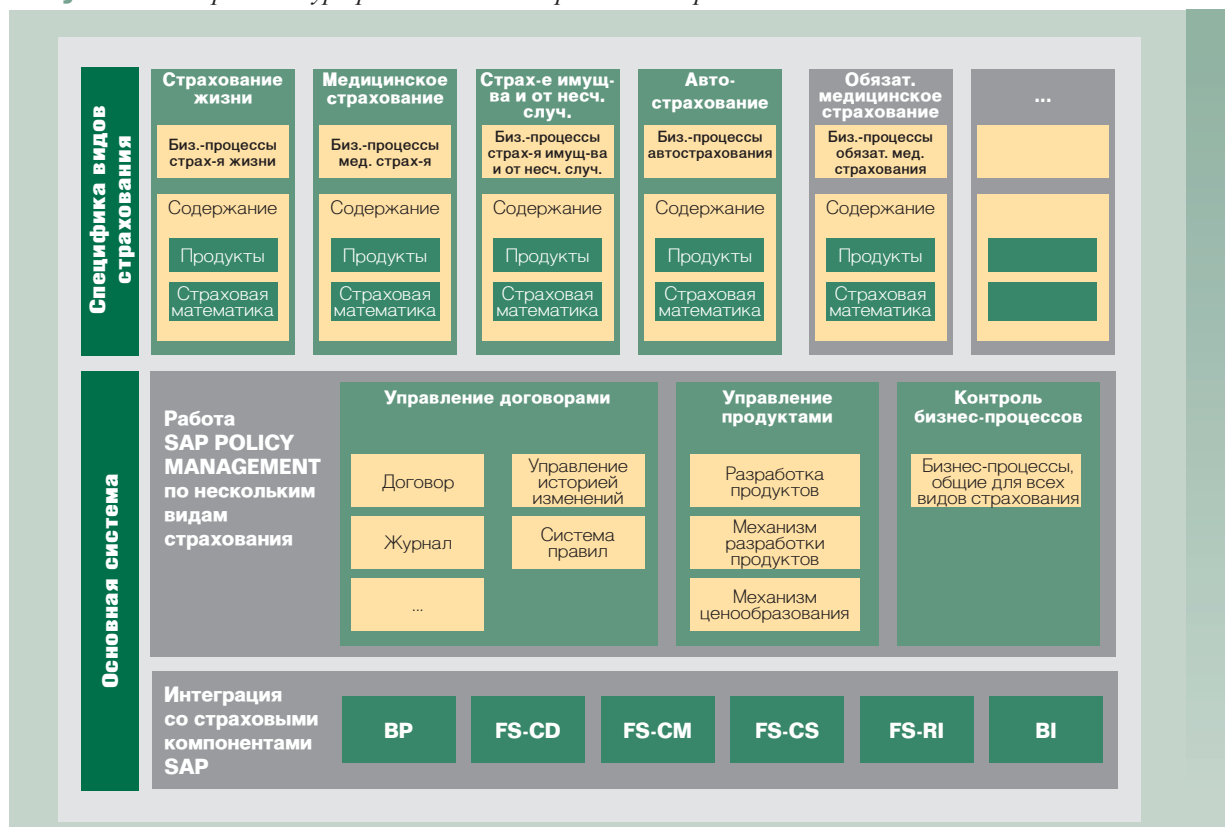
Специфика видов страхования

Страхование жизни

Биз.-процессы страх-я жизни

Содержание

Продукты

Страховая математика

Медицинское страхование

Биз.-процессы мед. страх-я

Содержание

Продукты

Страховая математика

Страх-е имущ-ва и от несч. случ.

Биз.-процессы страх-я имущ-ва и от несч. случ.

Содержание

Продукты

Страховая математика

Авто-страхование

Биз.-процессы автострахования

Содержание

Продукты

Страховая математика

Обязат. медицинское страхование

Биз.-процессы обязат. мед. страхования

Содержание

Продукты

Страховая математика

...

Основная система

Работа SAP POLICY MANAGEMENT по нескольким видам страхования

Управление договорами

Договор

Управление историей изменений

Журнал

Система правил

...

Управление продуктами

Разработка продуктов

Механизм разработки продуктов

Механизм ценообразования

Контроль бизнес-процессов

Бизнес-процессы, общие для всех видов страхования

Интеграция со страховыми компонентами SAP

BP

FS-CD

FS-CM

FS-CS

FS-RI

BI